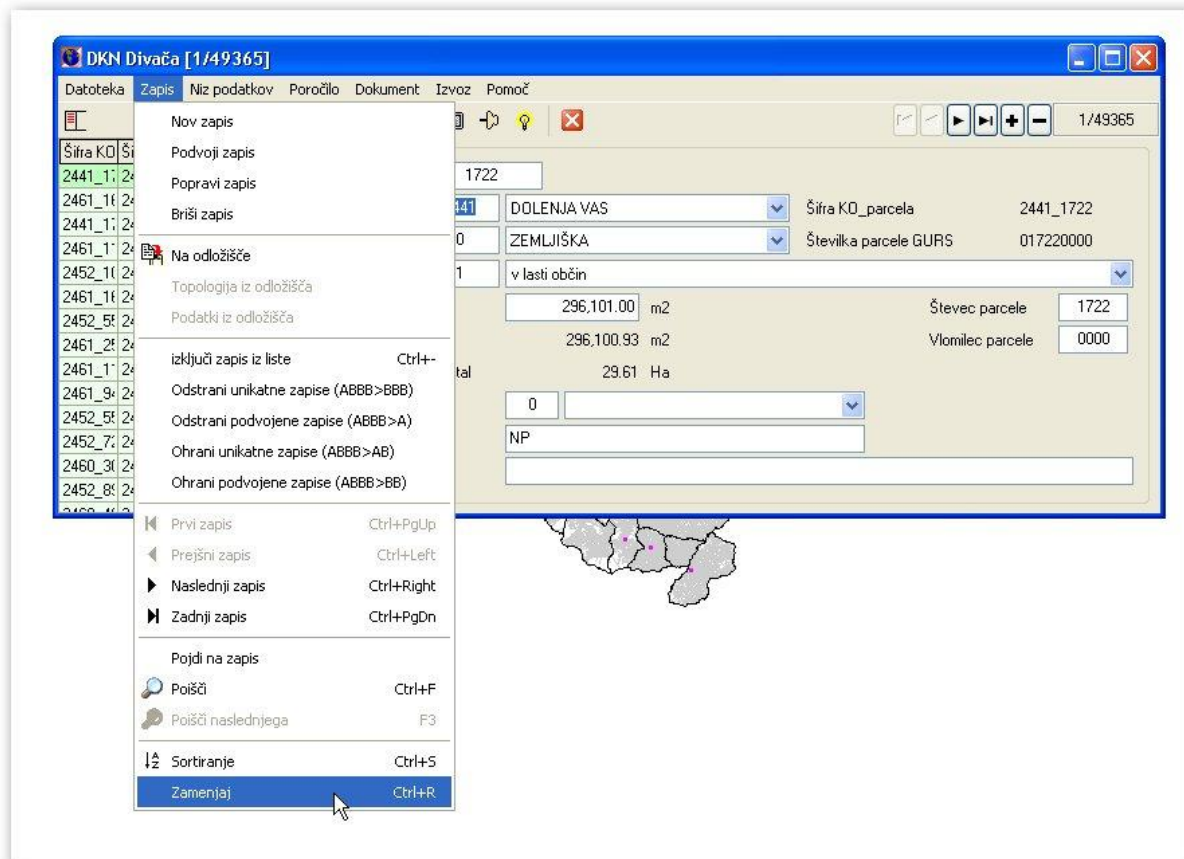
DKN Divača [1/49365]

Datoteka Zapis Niz podatkov Poročilo Dokument Izvoz Pomoč

1/49365

Šifra KO Ši
2441_1 24
2461_1 24
2441_1 24
2461_1 24
2452_1 24
2461_1 24
2452_5 24
2461_2 24
2461_1 24
2461_9 24
2452_5 24
2452_7 24
2460_3 24
2452_8 24

Nov zapis
Podvoji zapis
Popravi zapis
Briši zapis
Na odložišče
Topologija iz odložišča
Podatki iz odložišča
izključi zapis iz liste Ctrl+-
Odstrani unikatne zapise (ABBB>BBB)
Odstrani podvojene zapise (ABBB>A)
Ohrani unikatne zapise (ABBB>AB)
Ohrani podvojene zapise (ABBB>BB)
Prvi zapis Ctrl+PgUp
Prejšni zapis Ctrl+Left
Naslednji zapis Ctrl+Right
Zadnji zapis Ctrl+PgDn
Pojdi na zapis
Poišči Ctrl+F
Poišči naslednjega F3
Sortiranje Ctrl+S
Zamenjaj Ctrl+R

1722
441 DOLENJA VAS Šifra KO_parcela 2441_1722
0 ZEMLJIŠKA Številka parcele GURS 017220000
1 v lasti občin
296,101.00 m2 Števec parcele 1722
296,100.93 m2 Vlomilec parcele 0000
tal 29.61 Ha
0
NP